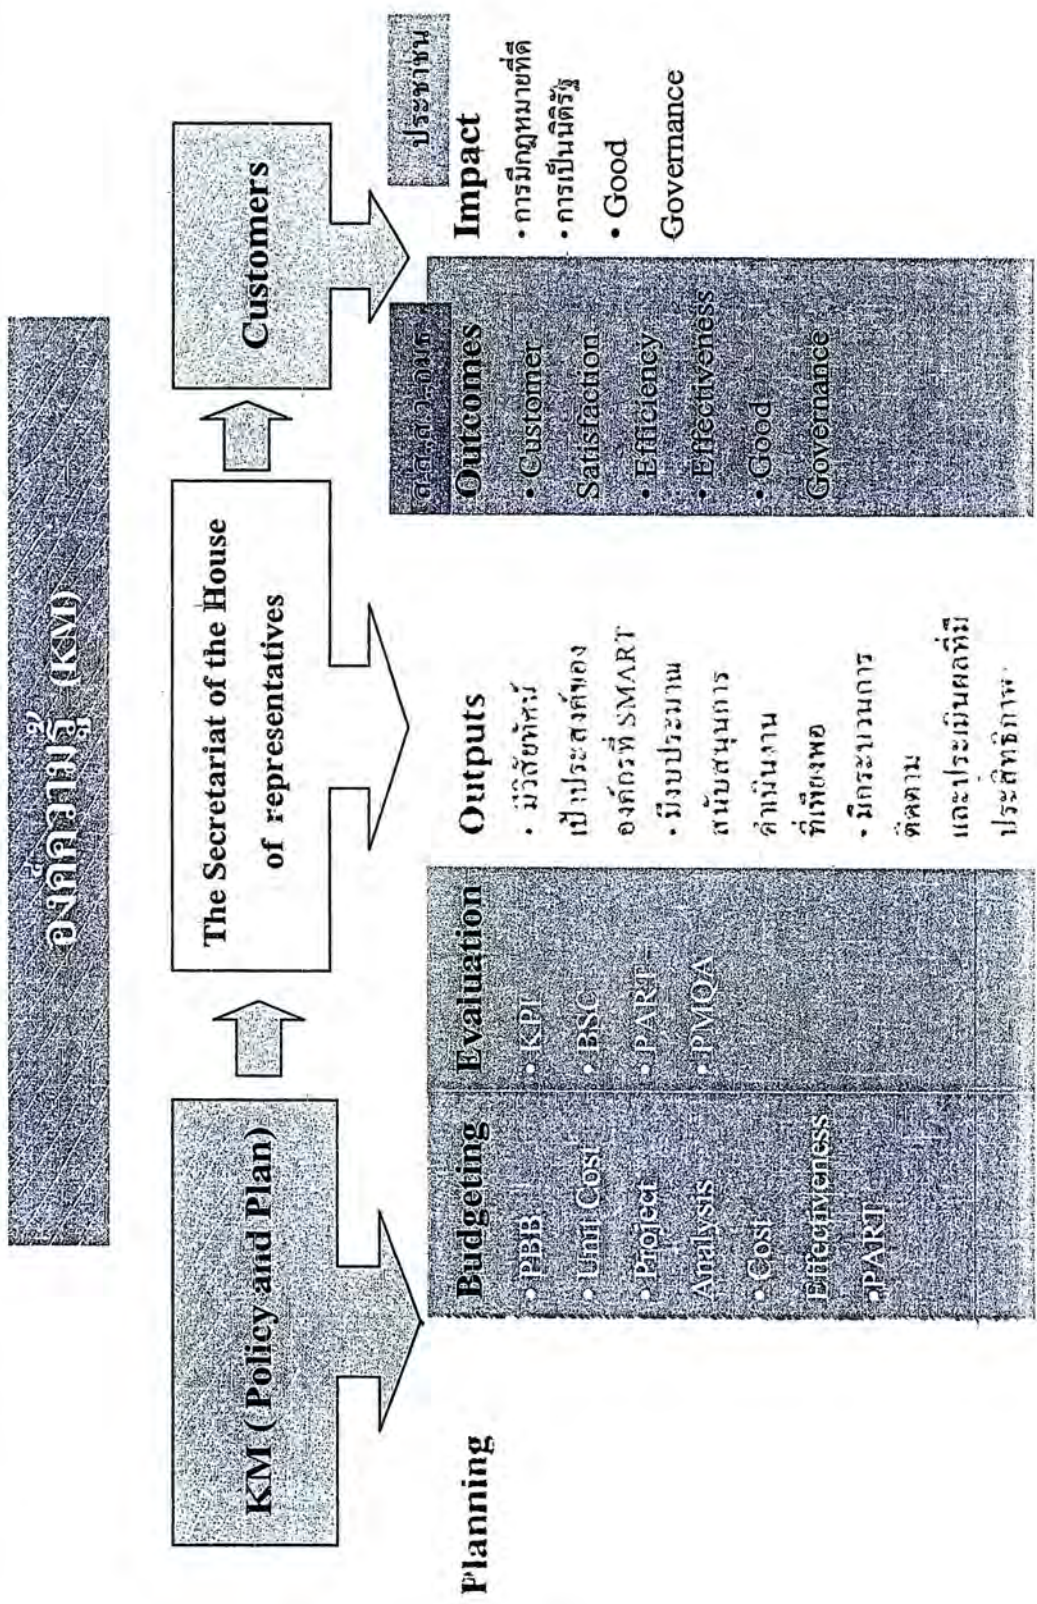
องค์ความรู้ (KM)

KM (Policy and Plan)

The Secretariat of the House of representatives

Customers

Planning

Budgeting
• PBB
• Unit Cost
• Project Analysis
• Cost Effectiveness
• PART

Evaluation
• KPI
• BSC
• PART
• PMQA

Outputs
• มีวิสัยทัศน์ เป้าประสงค์ขององค์กรที่ SMART
• มีงบประมาณสนับสนุนการดำเนินงานที่เพียงพอ
• มีกระบวนการติดตาม และประเมินผลที่มีประสิทธิภาพ

สส. สว. อมค.
Outcomes
• Customer Satisfaction
• Efficiency
• Effectiveness
• Good Governance

ประชาชน
Impact
• การมีกฎหมายที่ดี
• การเป็นนิติรัฐ
• Good Governance